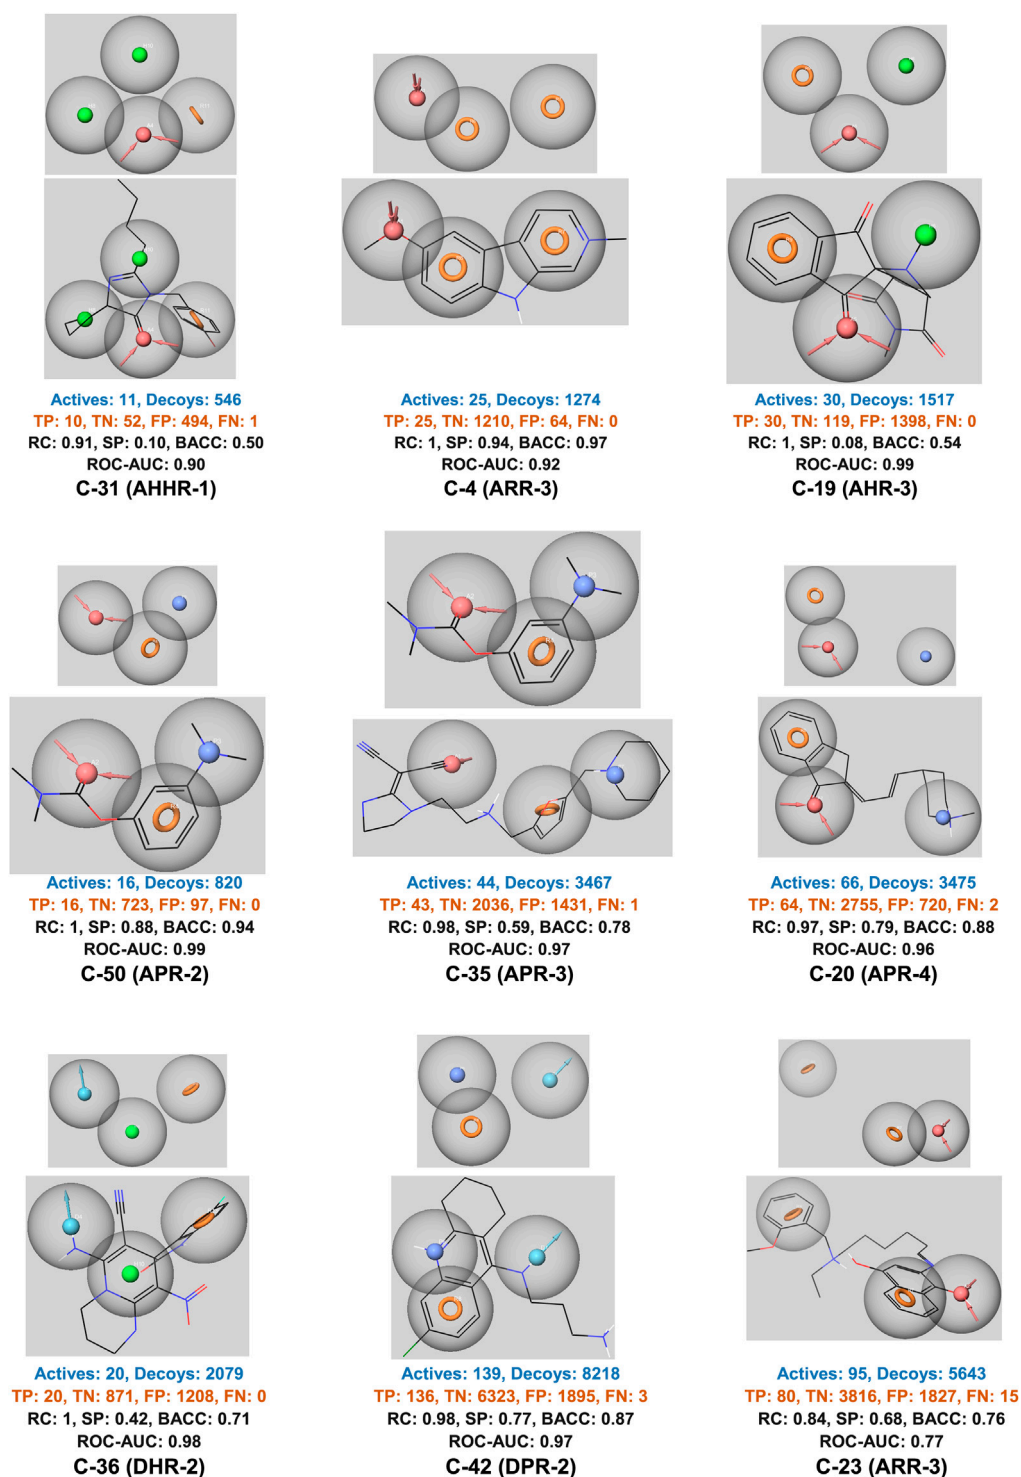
Actives: 11, Decoys: 546
TP: 10, TN: 52, FP: 494, FN: 1
RC: 0.91, SP: 0.10, BACC: 0.50
ROC-AUC: 0.90
C-31 (AHHR-1)

Actives: 25, Decoys: 1274
TP: 25, TN: 1210, FP: 64, FN: 0
RC: 1, SP: 0.94, BACC: 0.97
ROC-AUC: 0.92
C-4 (ARR-3)

Actives: 30, Decoys: 1517
TP: 30, TN: 119, FP: 1398, FN: 0
RC: 1, SP: 0.08, BACC: 0.54
ROC-AUC: 0.99
C-19 (AHR-3)

Actives: 16, Decoys: 820
TP: 16, TN: 723, FP: 97, FN: 0
RC: 1, SP: 0.88, BACC: 0.94
ROC-AUC: 0.99
C-50 (APR-2)

Actives: 44, Decoys: 3467
TP: 43, TN: 2036, FP: 1431, FN: 1
RC: 0.98, SP: 0.59, BACC: 0.78
ROC-AUC: 0.97
C-35 (APR-3)

Actives: 66, Decoys: 3475
TP: 64, TN: 2755, FP: 720, FN: 2
RC: 0.97, SP: 0.79, BACC: 0.88
ROC-AUC: 0.96
C-20 (APR-4)

Actives: 20, Decoys: 2079
TP: 20, TN: 871, FP: 1208, FN: 0
RC: 1, SP: 0.42, BACC: 0.71
ROC-AUC: 0.98
C-36 (DHR-2)

Actives: 139, Decoys: 8218
TP: 136, TN: 6323, FP: 1895, FN: 3
RC: 0.98, SP: 0.77, BACC: 0.87
ROC-AUC: 0.97
C-42 (DPR-2)

Actives: 95, Decoys: 5643
TP: 80, TN: 3816, FP: 1827, FN: 15
RC: 0.84, SP: 0.68, BACC: 0.76
ROC-AUC: 0.77
C-23 (ARR-3)